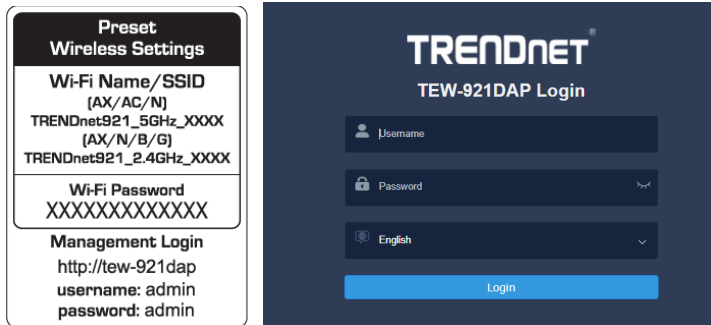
Preset Wireless Settings

Wi-Fi Name/SSID
(AX/AC/N)
TRENDnet921_5GHz_XXXX
(AX/N/B/G)
TRENDnet921_2.4GHz_XXXX

Wi-Fi Password
XXXXXXXXXXXXX

Management Login
http://tew-921dap
username: admin
password: admin

TRENDnet®

TEW-921DAP Login

Username

Password

English

Login